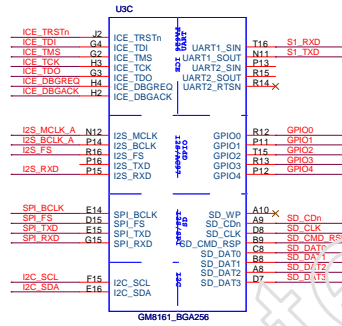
U3C

ICE_TRSTn J2 ICE_TRSTn
ICE_TDI G4 ICE_TDI
ICE_TMS G2 ICE_TMS
ICE_TCK H3 ICE_TCK
ICE_TDO G1 ICE_TDO
ICE_DBGREQ H4 ICE_DBGREQ
ICE_DBGACK H2 ICE_DBGACK

UART1_SIN T16 S1_RXD
UART1_SOUT N11 S1_TXD
UART2_SIN P13
UART2_SOUT R15
UART2_RTSN R14

I2S_MCLK_A N12 I2S_MCLK
I2S_BCLK_A P14 I2S_BCLK
I2S_FS R16 I2S_FS
P16 I2S_TXD
I2S_RXD P15 I2S_RXD

GPIO0 R12 GPIO0
GPIO1 P11 GPIO1
GPIO2 T15 GPIO2
GPIO3 R10 GPIO3
GPIO4 P12 GPIO4

SPI_BCLK E14 SPI_BCLK
SPI_FS D15 SPI_FS
SPI_TXD E15 SPI_TXD
SPI_RXD G15 SPI_RXD

SD_WP A10
SD_CDn A9 SD_CDn
SD_CLK C8 SD_CLK
SD_CMD_RSP B9 SD_CMD_RS
SD_DAT0 C9 SD_DAT0
SD_DAT1 B8 SD_DAT1
SD_DAT2 A8 SD_DAT2
SD_DAT3 D7 SD_DAT3

I2C_SCL F15 I2C_SCL
I2C_SDA E16 I2C_SDA

GM8161_BGA256